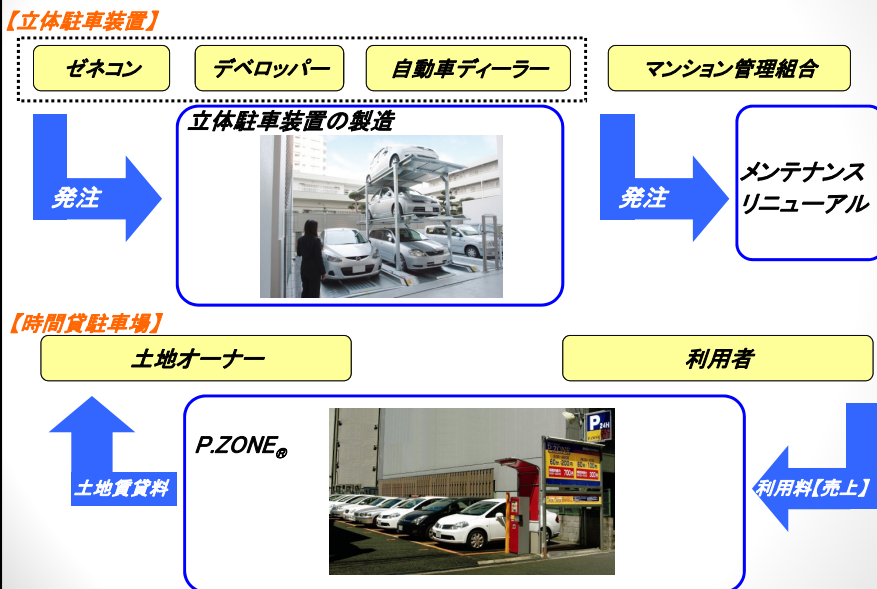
【立体駐車装置】

ゼネコン

デベロッパー

自動車ディーラー

マンション管理組合

立体駐車装置の製造

発注

発注

メンテナンス
リニューアル

【時間貸駐車場】

土地オーナー

利用者

P.ZONE®

土地賃貸料

利用料【売上】

P